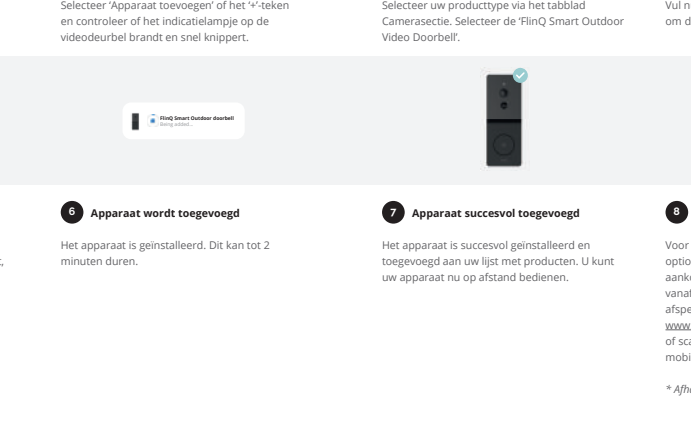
Selecteer 'Apparaat toevoegen' of het '+'-teken en controleer of het indicatielampje op de videodeurbel brandt en snel knippert.

Selecteer uw producttype via het tabblad Camerasectie. Selecteer de 'FlinQ Smart Outdoor Video Doorbell'.

Vul n om d

FlinQ Smart Outdoor doorbell
Being added...

6 Apparaat wordt toegevoegd

Het apparaat is geïnstalleerd. Dit kan tot 2 minuten duren.

7 Apparaat succesvol toegevoegd

Het apparaat is succesvol geïnstalleerd en toegevoegd aan uw lijst met producten. U kunt uw apparaat nu op afstand bedienen.

8

Voor optio aanko vanaf afspe www of sca mobi

* Afh